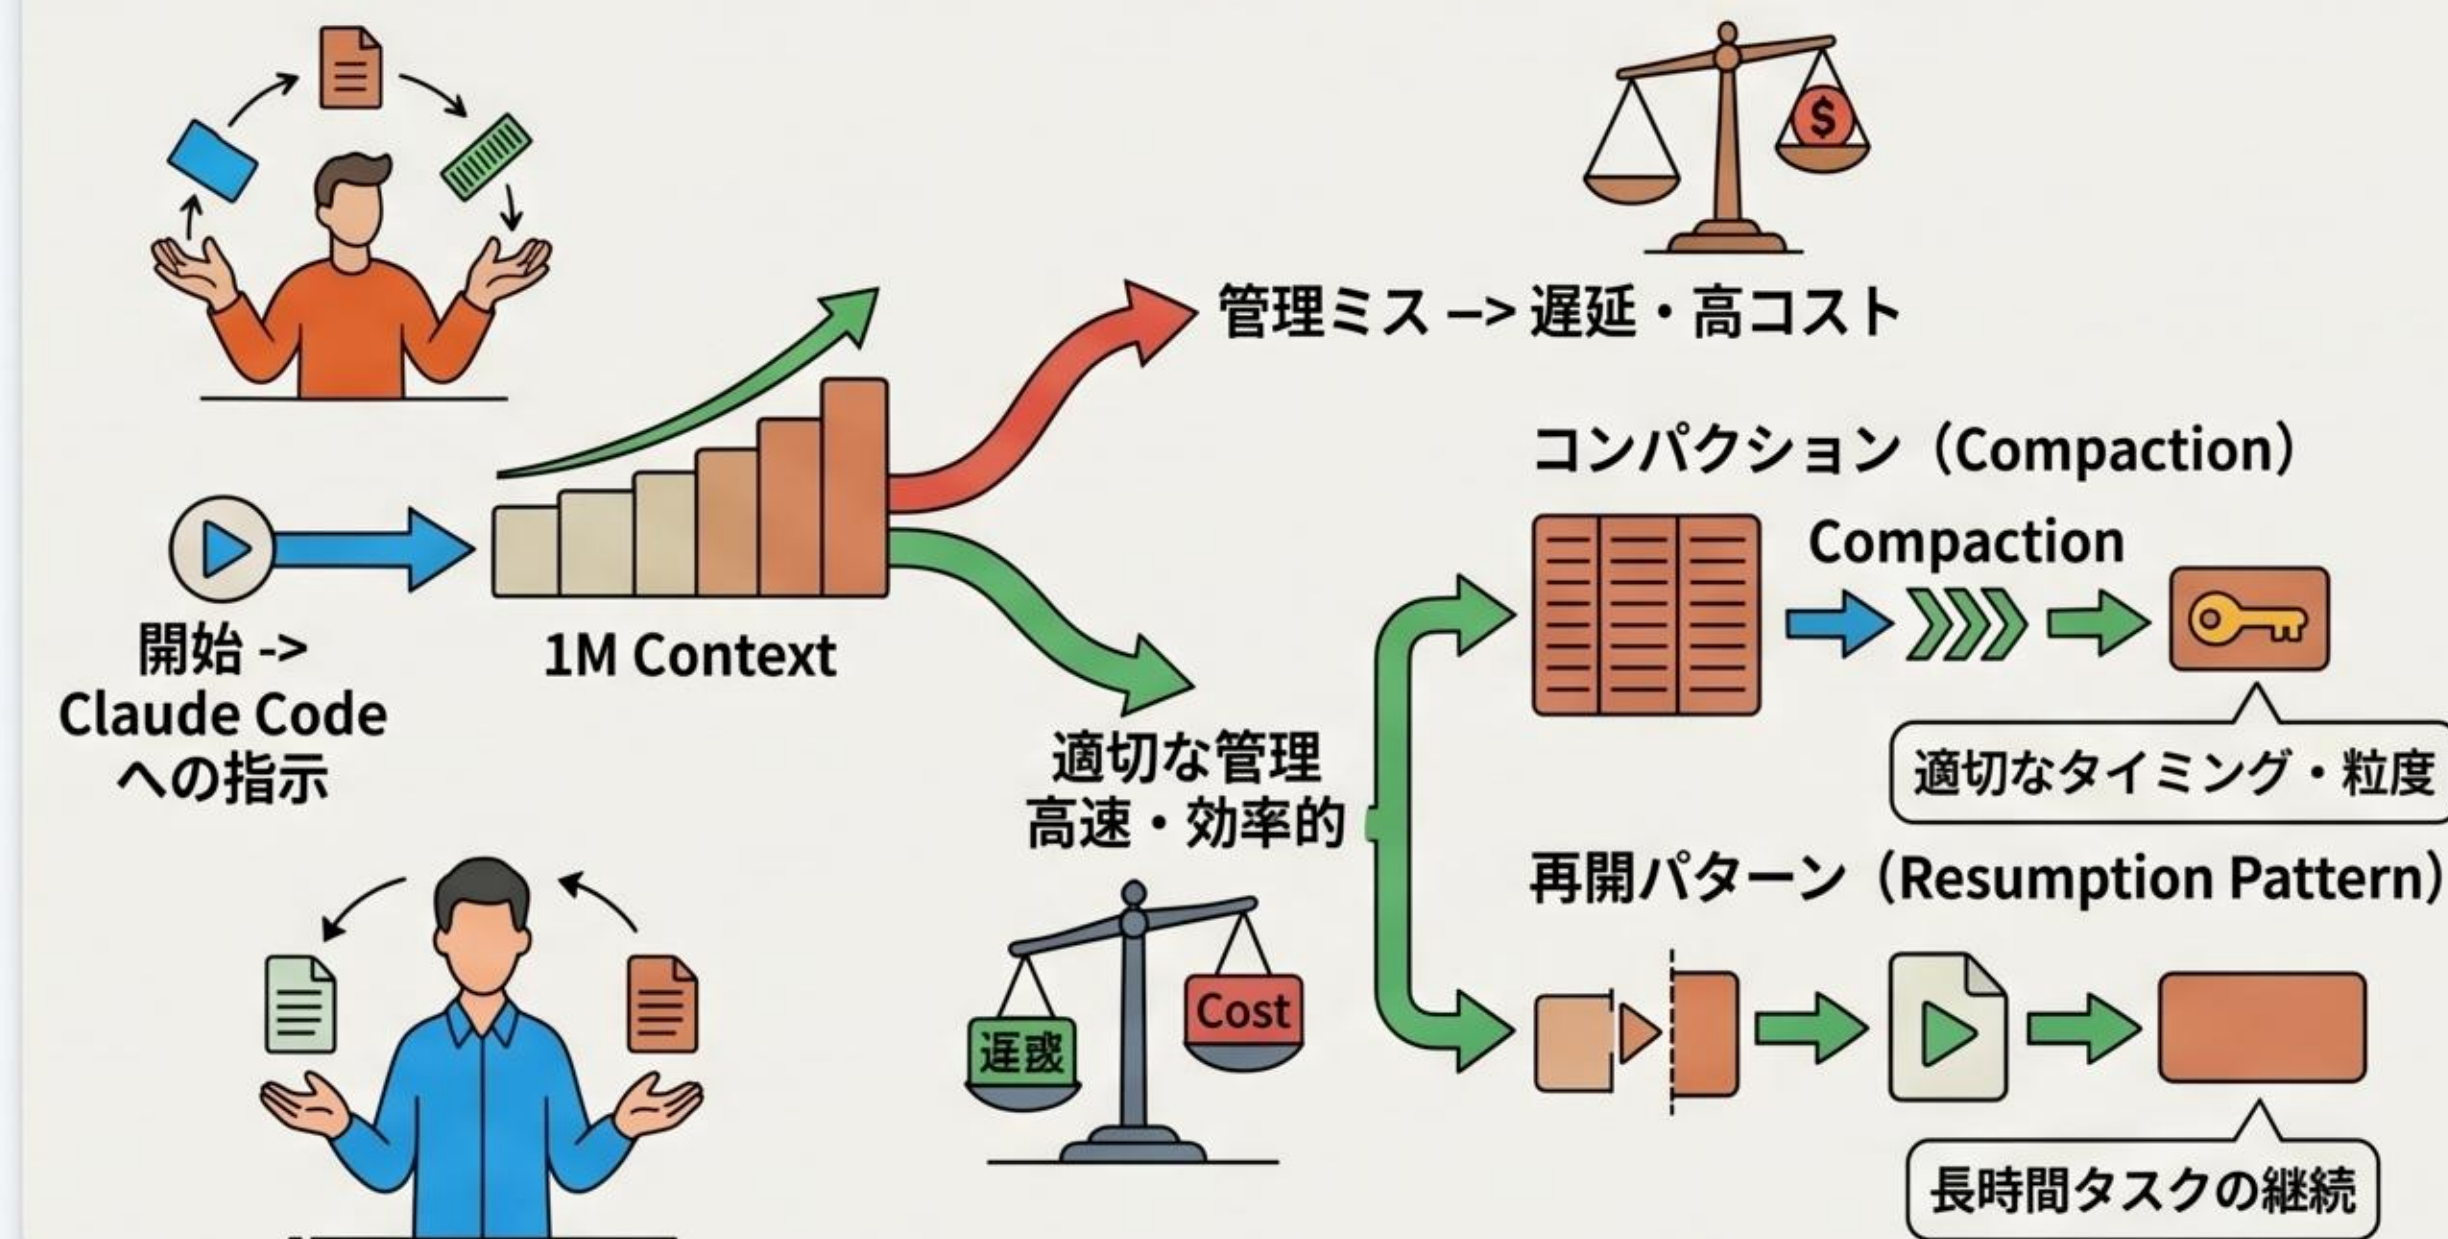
管理ミス –> 遅延・高コスト

コンパクション（Compaction）

Compaction

開始 -> Claude Code への指示

1M Context

適切な管理 高速・効率的

適切なタイミング・粒度

再開パターン（Resumption Pattern）

遅惑

Cost

長時間タスクの継続